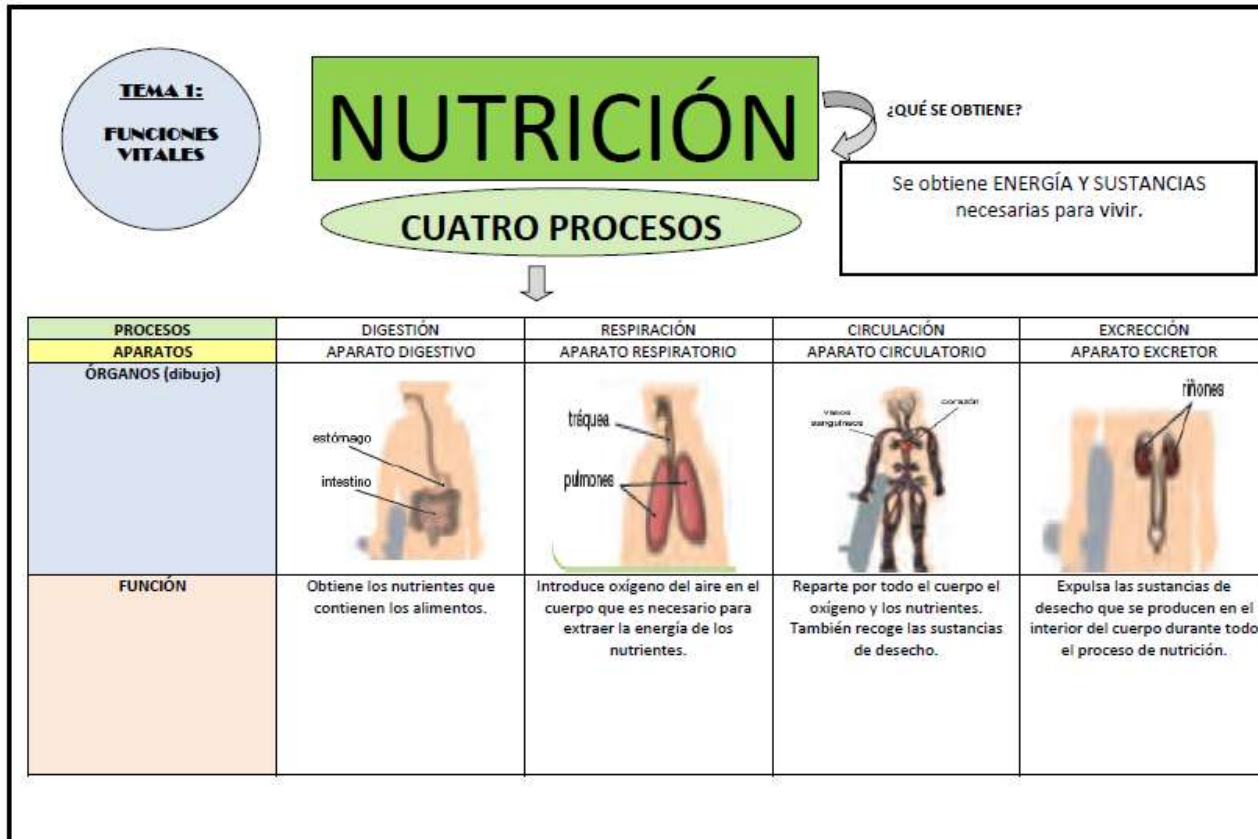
TEMA 1:

FUNCIONES VITALES

NUTRICIÓN

¿QUÉ SE OBTIENE?

Se obtiene ENERGÍA Y SUSTANCIAS necesarias para vivir.

CUATRO PROCESOS

| PROCESOS | DIGESTIÓN | RESPIRACIÓN | CIRCULACIÓN | EXCRECCIÓN |
|---|---|---|---|---|
| APARATOS | APARATO DIGESTIVO | APARATO RESPIRATORIO | APARATO CIRCULATORIO | APARATO EXCRETOR |
| ÓRGANOS (dibujo) | estómago intestino | tráquea pulmones | vasos sanguíneos corazón | riñones |
| FUNCIÓN | Obtiene los nutrientes que contienen los alimentos. | Introduce oxígeno del aire en el cuerpo que es necesario para extraer la energía de los nutrientes. | Reparte por todo el cuerpo el oxígeno y los nutrientes. También recoge las sustancias de desecho. | Expulsa las sustancias de desecho que se producen en el interior del cuerpo durante todo el proceso de nutrición. |